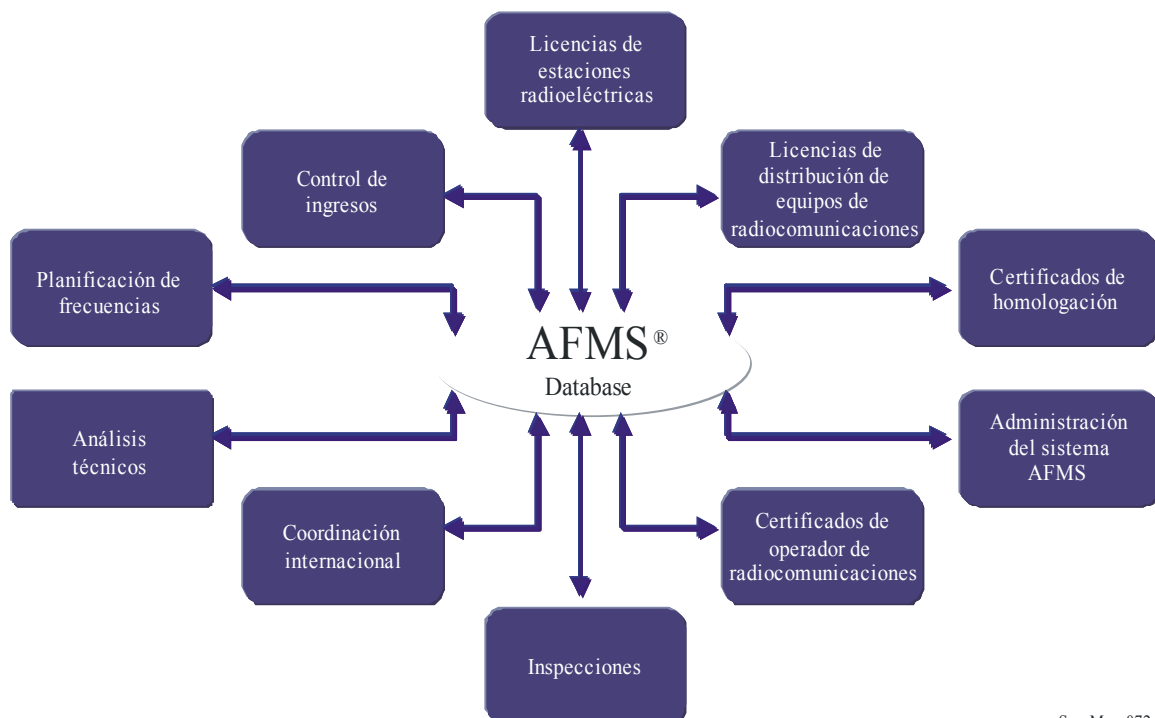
Licencias de estaciones radioeléctricas

Control de ingresos

Licencias de distribución de equipos de radiocomunicaciones

Planificación de frecuencias

Certificados de homologación

AFMS®
Database

Análisis técnicos

Administración del sistema AFMS

Coordinación internacional

Certificados de operador de radiocomunicaciones

Inspecciones

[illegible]